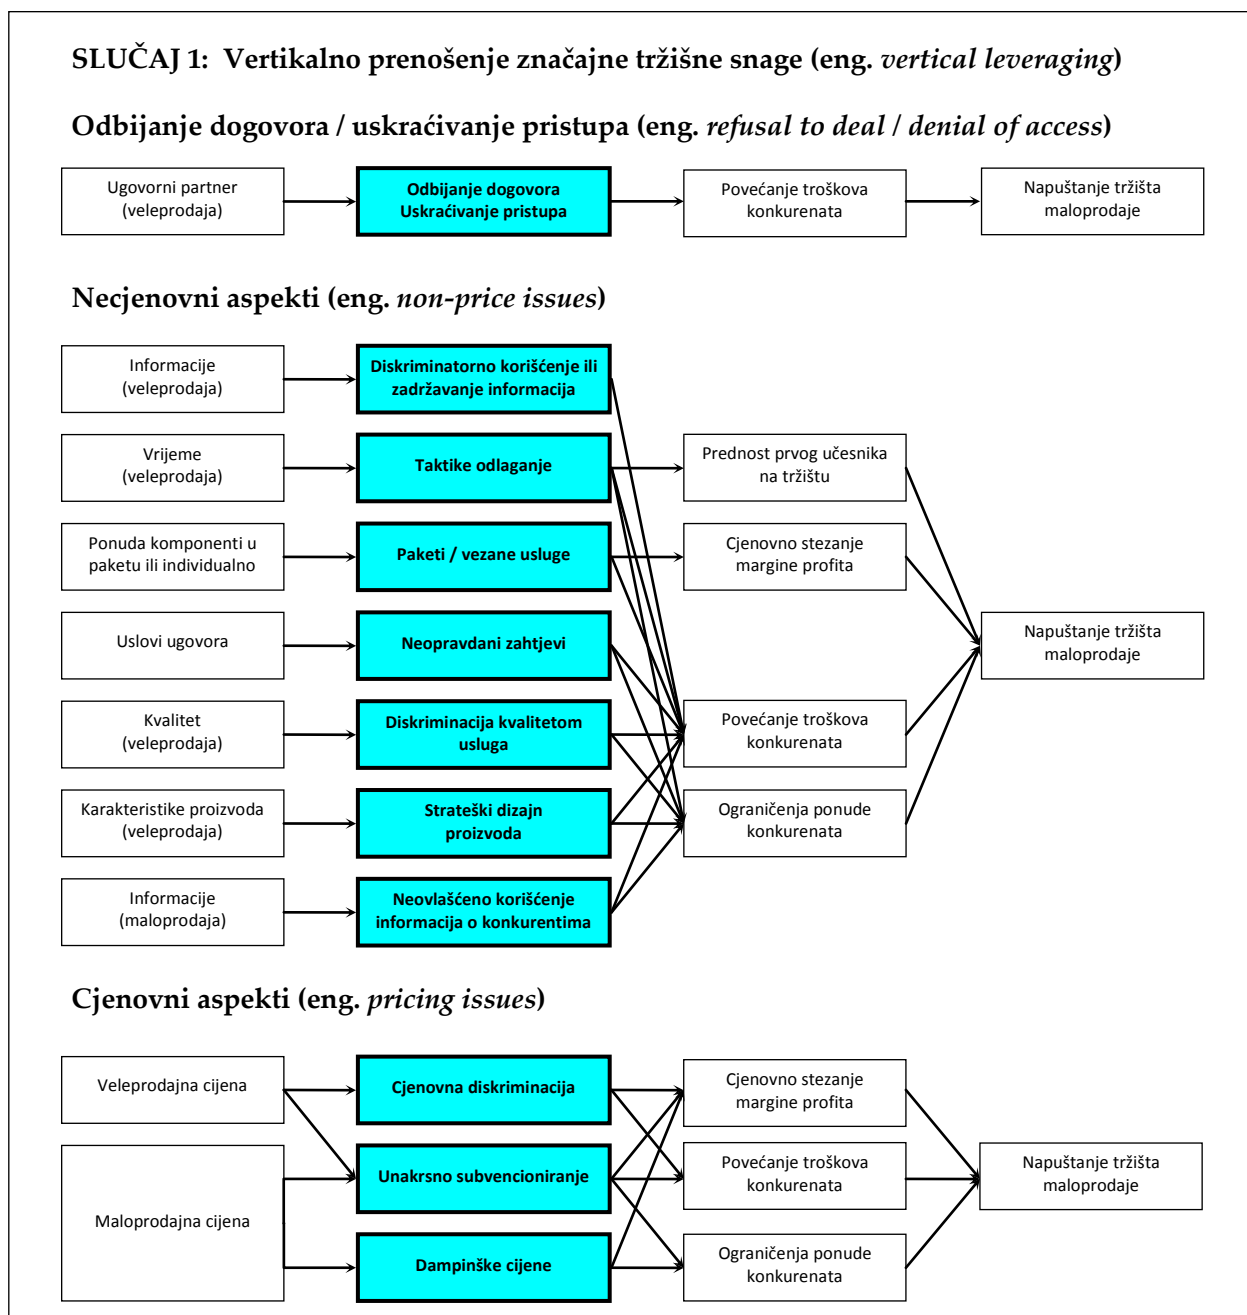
**SLUČAJ 1: Vertikalno prenošenje značajne tržišne snage (eng. *vertical leveraging*)**

**Odbijanje dogovora / uskraćivanje pristupa (eng. *refusal to deal / denial of access*)**

Ugovorni partner (veleprodaja)

**Odbijanje dogovora Uskraćivanje pristupa**

Povećanje troškova konkurenata

Napuštanje tržišta maloprodaje

**Necjenovni aspekti (eng. *non-price issues*)**

Informacije (veleprodaja)

**Diskriminatorno korišćenje ili zadržavanje informacija**

Vrijeme (veleprodaja)

**Taktike odlaganje**

Ponuda komponenti u paketu ili individualno

**Paketi / vezane usluge**

Uslovi ugovora

**Neopravdani zahtjevi**

Kvalitet (veleprodaja)

**Diskriminacija kvalitetom usluga**

Karakteristike proizvoda (veleprodaja)

**Strateški dizajn proizvoda**

Informacije (maloprodaja)

**Neovlašćeno korišćenje informacija o konkurentima**

Prednost prvog učesnika na tržištu

Cjenovno stezanje margine profita

Povećanje troškova konkurenata

Ograničenja ponude konkurenata

Napuštanje tržišta maloprodaje

**Cjenovni aspekti (eng. *pricing issues*)**

Veleprodajna cijena

Maloprodajna cijena

**Cjenovna diskriminacija**

**Unakrsno subvencioniranje**

**Dampinške cijene**

Cjenovno stezanje margine profita

Povećanje troškova konkurenata

Ograničenja ponude konkurenata

Napuštanje tržišta maloprodaje